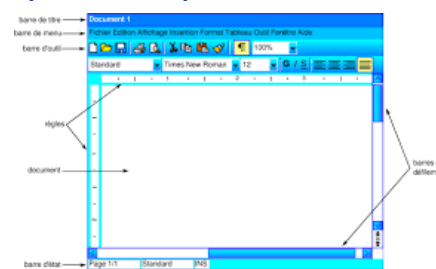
barre de titre
Document 1
barre de menu
Fichier Edition Affichage Insertion Format Tableau Outil Fenêtre Aide
barre d'outil
100%
Standard
Times New Roman
12
G I S
règles
document
barres de défilement
barre d'état
Page 1/1
Standard
INS